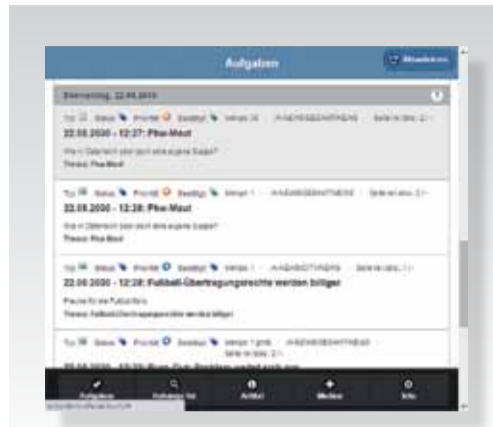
Aufgaben

Abmelden

Donnerstag, 22.05.2010

Typ Status Priorität Bearbeit. Beitrag: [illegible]

22.05.2030 - 12:27: Pkw-Maut

Wie in Österreich oder doch eine eigene Lösung?

Thema: Pkw-Maut

Typ Status Priorität Bearbeit. Beitrag: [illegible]

22.05.2030 - 12:28: Pkw-Maut

Wie in Österreich oder doch eine eigene Lösung?

Thema: Pkw-Maut

Typ Status Priorität Bearbeit. Beitrag: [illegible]

22.05.2030 - 12:28: Fußball-Übertragungsrechte werden billiger

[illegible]

Thema: Fußball-Übertragungsrechte werden billiger

Typ Status Priorität Bearbeit. Beitrag: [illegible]

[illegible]

Aufgaben

Katalog-Nr.

Artikel

Medien

Info